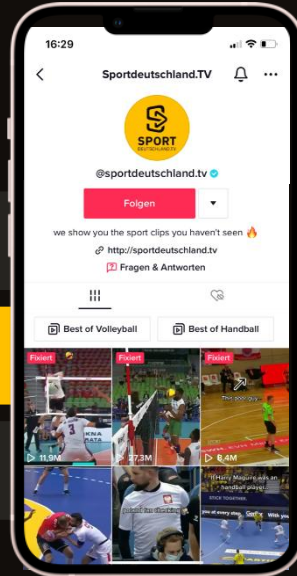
16:29

Sportdeutschland.TV

SPORT DEUTSCHLAND.TV

@sportdeutschland.tv

Folgen

we show you the sport clips you haven't seen 🔥

http://sportdeutschland.tv

Fragen & Antworten

Best of Volleyball

Best of Handball

Fixiert
11,9M

Fixiert
27,3M

Fixiert
This goal guy...
6,4M

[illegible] Harry Maguire was an handball player

STICK TOGETHER

you at every step... Gotta... With you